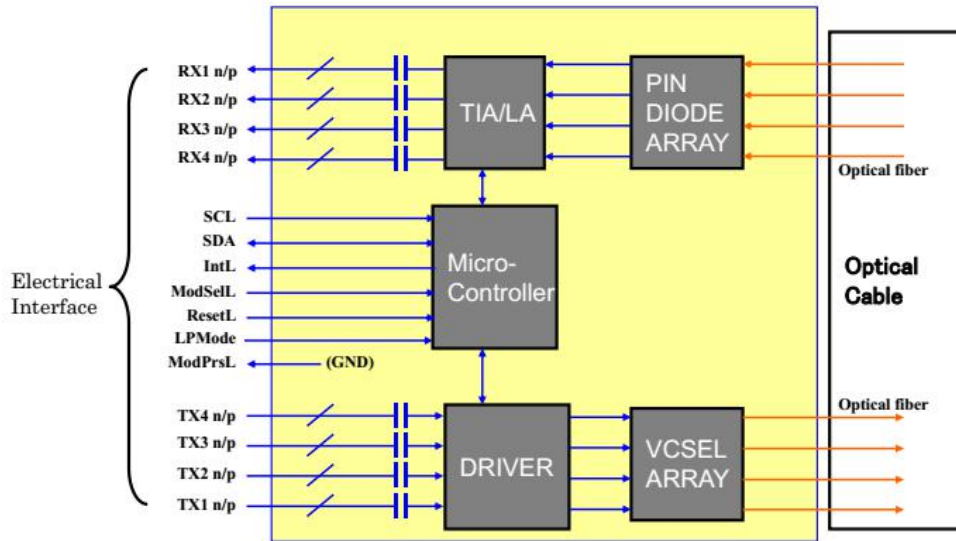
Electrical Interface

RX1 n/p
RX2 n/p
RX3 n/p
RX4 n/p

TIA/LA

PIN DIODE ARRAY

Optical fiber

SCL
SDA
IntL
ModSelL
ResetL
LPMode
ModPrsL

(GND)

Micro-Controller

Optical Cable

Optical fiber

TX4 n/p
TX3 n/p
TX2 n/p
TX1 n/p

DRIVER

VCSEL ARRAY